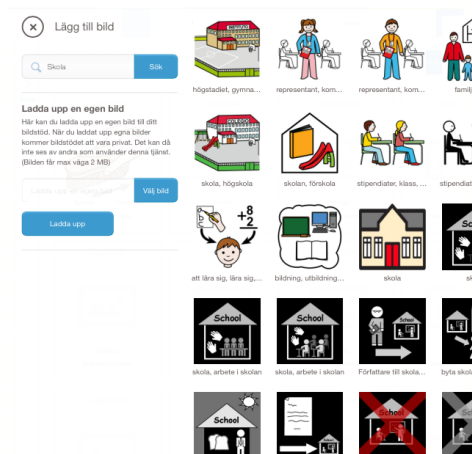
Lägg till bild

Skola

Sök

Ladda upp en egen bild

Här kan du ladda upp en egen bild till ditt bildstöd. När du laddat upp egna bilder kommer bildstödet att vara privat. Det kan då inte ses av andra som använder denna tjänst. (Bilden får max väga 2 MB)

Ladda upp en fil eller dra

Välj bild

Ladda upp

högstadiet, gymna...

representant, kom...

representant, kom...

famil

skola, högskola

skolan, förskola

stipendiater, klass, ...

stipendiat

+8
+2

att lära sig, lära sig,...

bildning, utbildning...

skola

School

School

School

skola, arbete i skolan

skola, arbete i skolan

Författare till skola...

byta skol

School

School